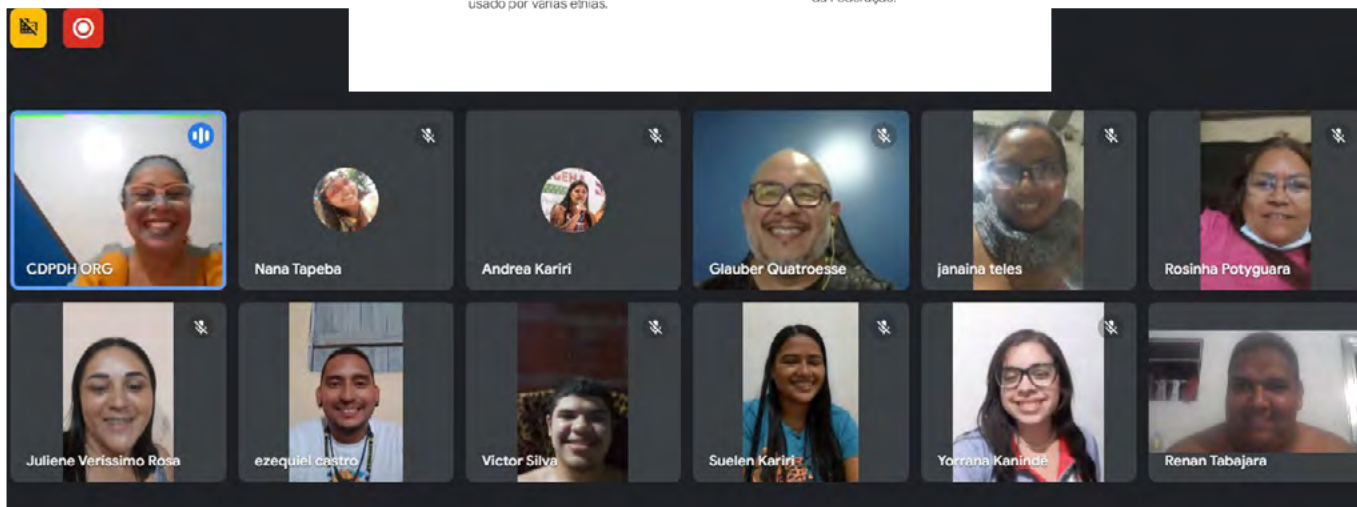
usado por várias etnias.

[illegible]

CDPDH ORG
Nana Tapeba
Andrea Kariri
Glauber Quatroesse
janaina teles
Rosinha Potyguara
Juliene Verissimo Rosa
ezequiel castro
Victor Silva
Suelen Kariri
Yorrana Kanindé
Renan Tabajara